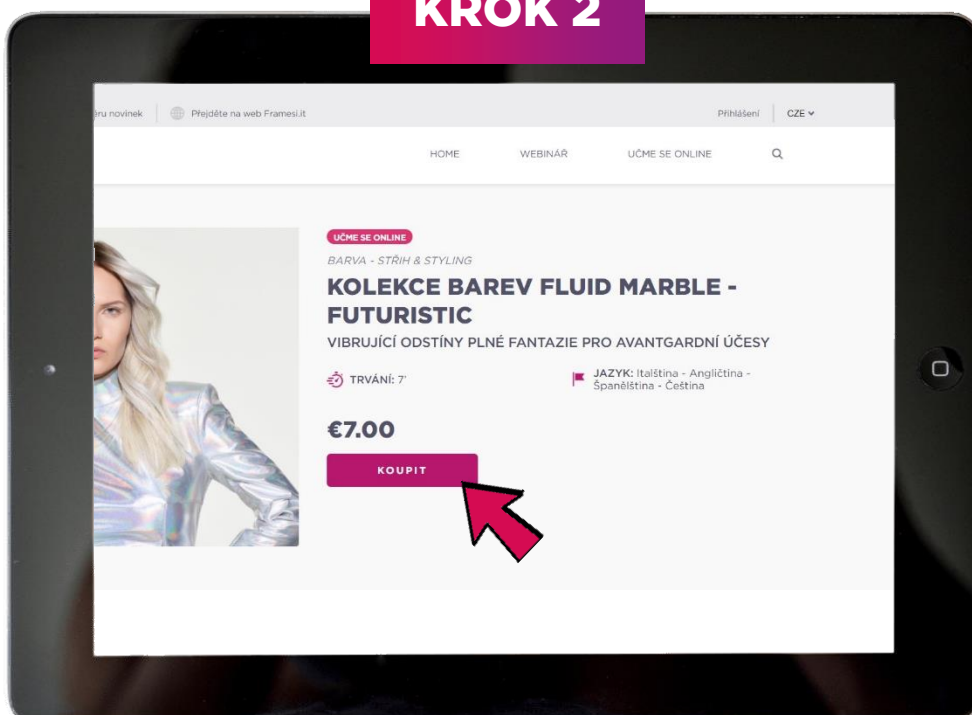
KROK 2

ěru novinek | Přejděte na web Framesi.it

Přihlášení | CZE

HOME | WEBINÁŘ | UČME SE ONLINE

UČME SE ONLINE

BARVA - STŘIH & STYLING

KOLEKCE BAREV FLUID MARBLE - FUTURISTIC

VIBRUJÍCÍ ODSTÍNY PLNÉ FANTAZIE PRO AVANTGARDNÍ ÚČESY

TRVÁNÍ: 7'

JAZYK: Italština - Angličtina - Španělština - Čeština

€7.00

KOUPIT